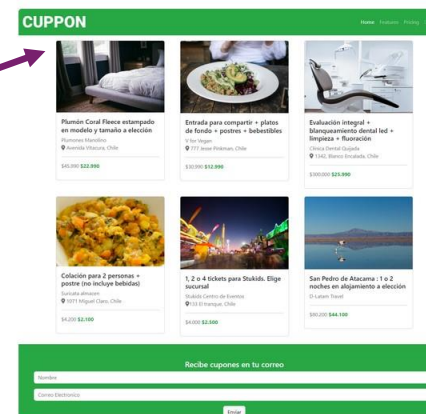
CUPPON

Home Features Pricing

Plumón Coral Fleece estampado en modelo y tamaño a elección

Plumones Manolitos

Avenida Vitacura, Chile

$45.990 $22.990

Entrada para compartir + platos de fondo + postres + bebestibles

V for Vegan

777 Jesse Pinkman, Chile

$30.990 $12.990

Evaluación integral + blanqueamiento dental led + limpieza + fluoración

Clínica Dental Quijada

1342, Blanco Encalada, Chile.

$100.000 $25.990

Colación para 2 personas + postre (no incluye bebidas)

Sucuका almacén

1071 Miguel Claro, Chile

$4.200 $2.100

1, 2 o 4 tickets para Stukids. Elige sucursal

Stukids Centro de Eventos

133 El tranque, Chile

$4.000 $2.500

San Pedro de Atacama : 1 o 2 noches en alojamiento a elección

D-Latam Travel

$90.200 $44.100

Recibe cupones en tu correo

Nombre

Correo Electronico

Enviar